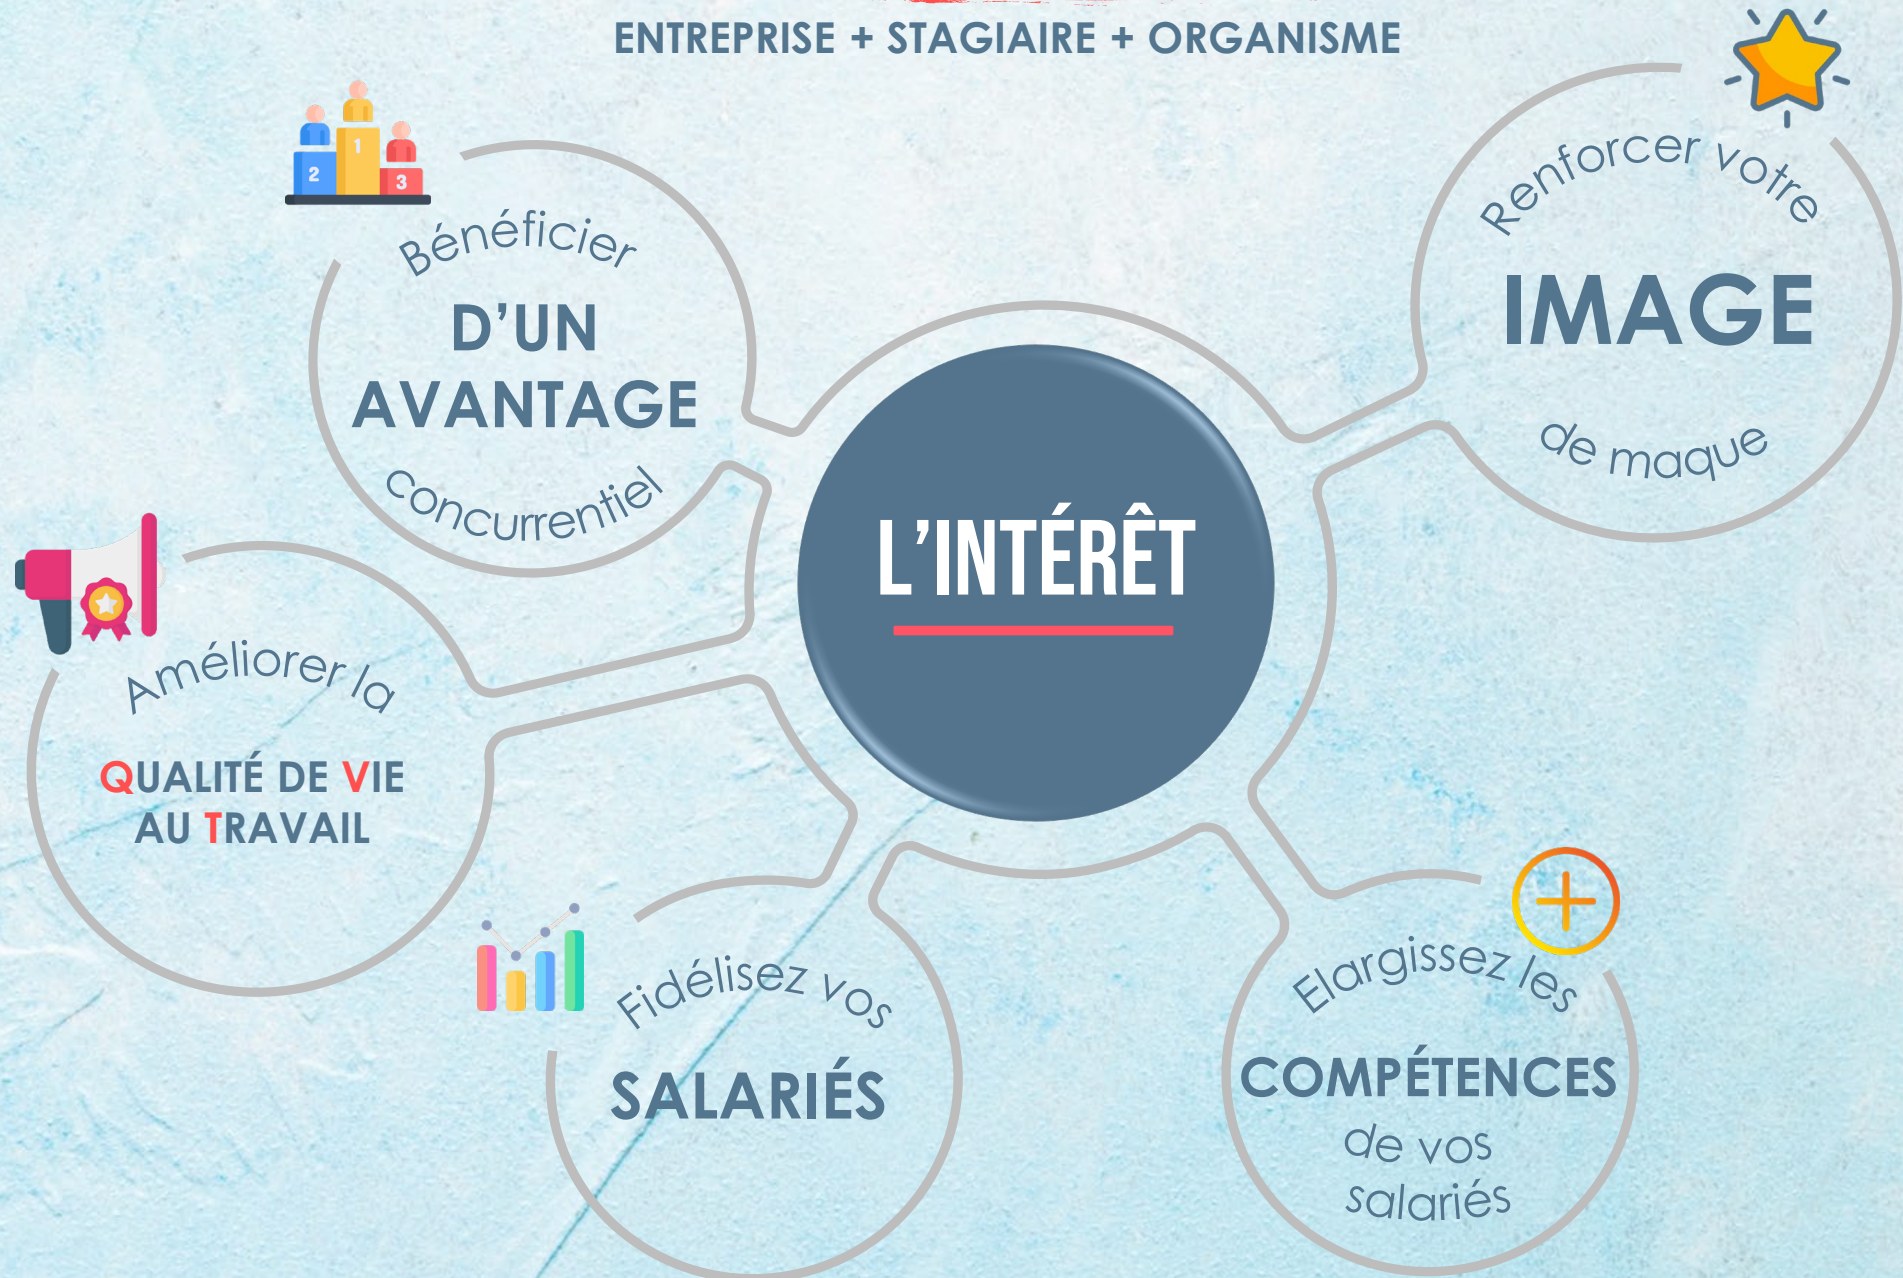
ENTREPRISE + STAGIAIRE + ORGANISME

L'INTÉRÊT

Bénéficier
D'UN
AVANTAGE
concurrentiel

Renforcer votre
IMAGE
de maque

Améliorer la
QUALITÉ DE VIE
AU TRAVAIL

Fidélisez vos
SALARIÉS

Elargissez les
COMPÉTENCES
de vos
salariés